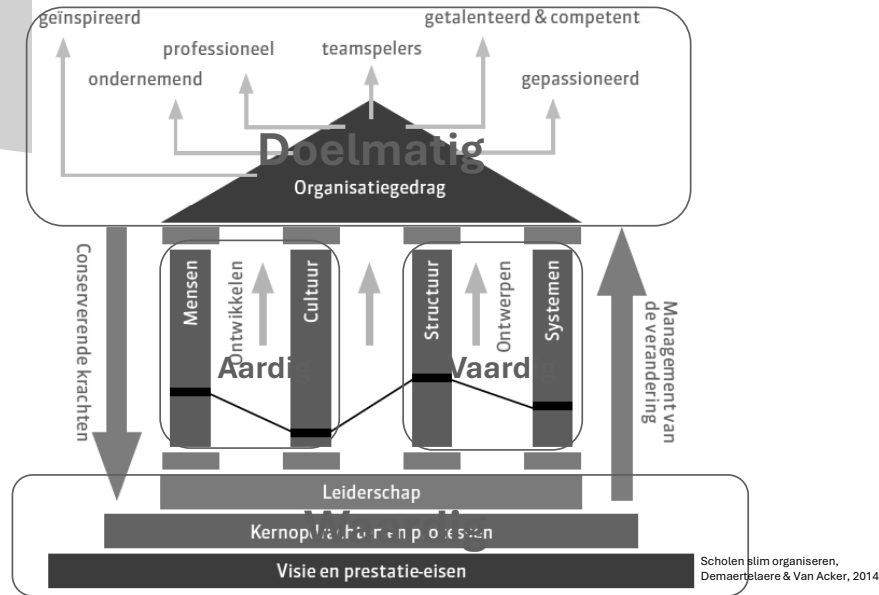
geïnspireerd
getalenteerd & competent
professioneel
teamspelers
ondernemend
gepassioneerd
Doelmatig
Organisatiegedrag
Conserverende krachten
Mensen
Ontwikkelen
Cultuur
Aardig
Structuur
Ontwerpen
Systemen
Vaardig
Management van de verandering
Leiderschap
Kernop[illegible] en p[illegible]
W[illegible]
Visie en prestatie-eisen
Scholen slim organiseren, Demaertelaere & Van Acker, 2014